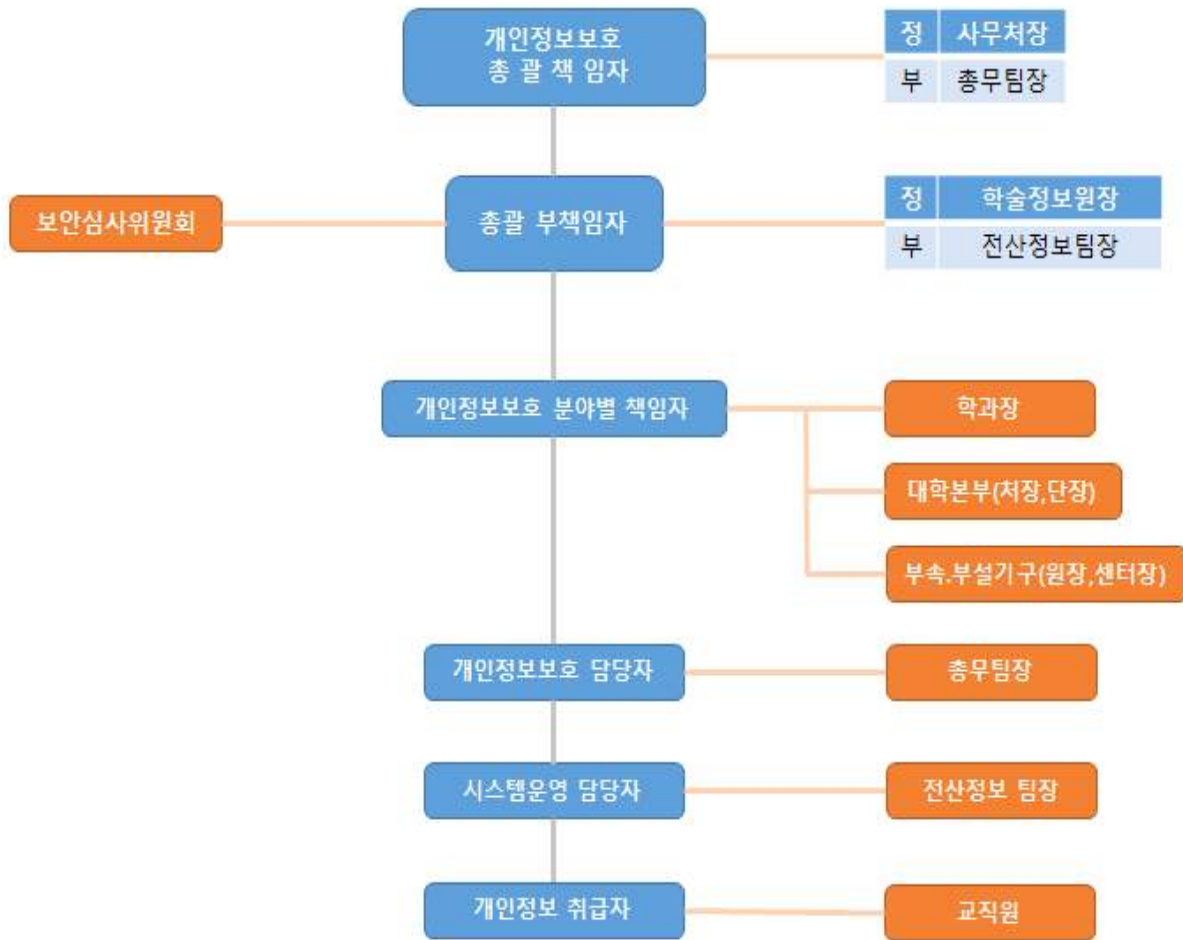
개인정보보호
총 괄 책 임자

| 정 | 사무처장 |
|---|---|
| 부 | 총무팀장 |

보안심사위원회

총괄 부책임자

| 정 | 학술정보원장 |
|---|---|
| 부 | 전산정보팀장 |

개인정보보호 분야별 책임자

학과장

대학본부(처장,단장)

부속.부설기구(원장,센터장)

개인정보보호 담당자

총무팀장

시스템운영 담당자

전산정보 팀장

개인정보 취급자

교직원